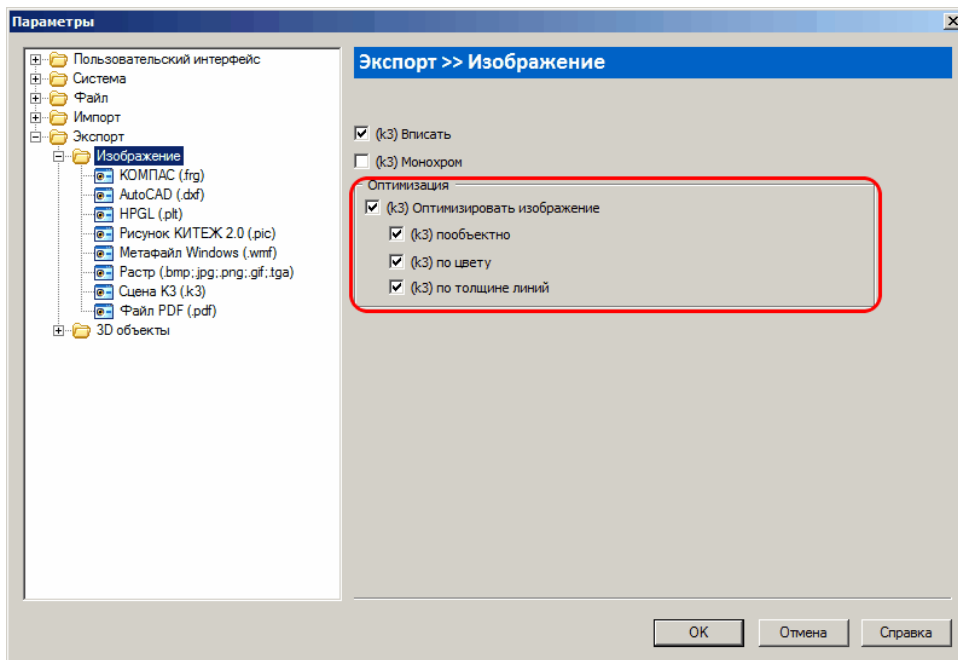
Параметры

Пользовательский интерфейс
Система
Файл
Импорт
Экспорт
Изображение
КОМПАС (.frg)
AutoCAD (.dxf)
HPGL (.plt)
Рисунок КИТЕЖ 2.0 (.pic)
Метафайл Windows (.wmf)
Растр (.bmp;.jpg;.png;.gif;.tga)
Сцена К3 (.k3)
Файл PDF (.pdf)
3D объекты

Экспорт >> Изображение

(k3) Вписать
(k3) Монохром
Оптимизация
(k3) Оптимизировать изображение
(k3) пообъектно
(k3) по цвету
(k3) по толщине линий

OK
Отмена
Справка